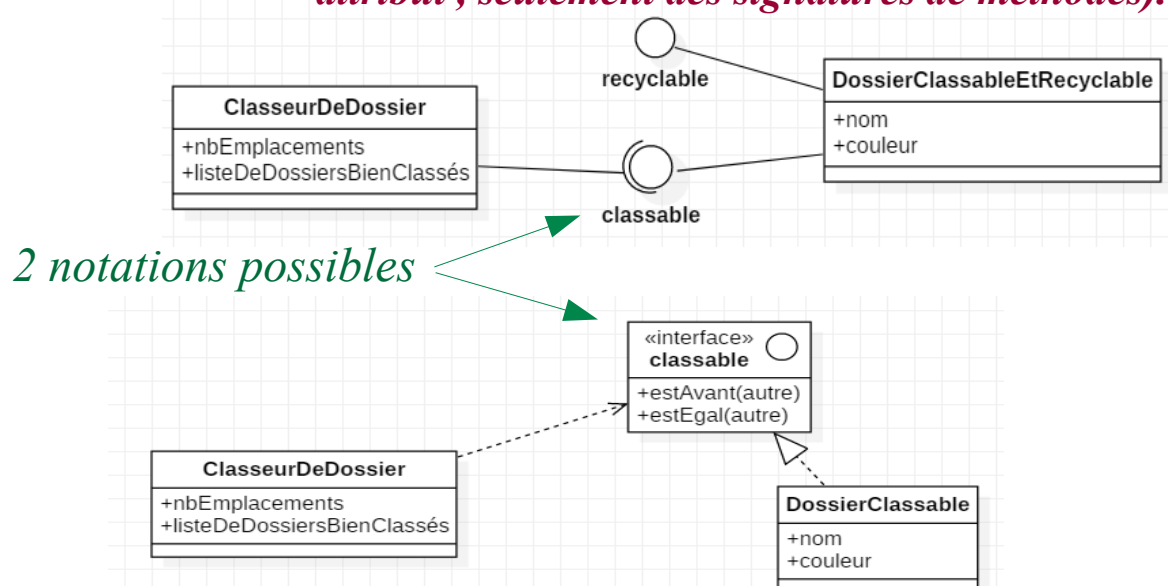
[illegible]

recyclable

DossierClassableEtRecyclable

+nom
+couleur

ClasseurDeDossier

+nbEmplacements
+listeDeDossiersBienClassés

classable

2 notations possibles

«interface»
classable

+estAvant(autre)
+estEgal(autre)

ClasseurDeDossier

+nbEmplacements
+listeDeDossiersBienClassés

DossierClassable

+nom
+couleur